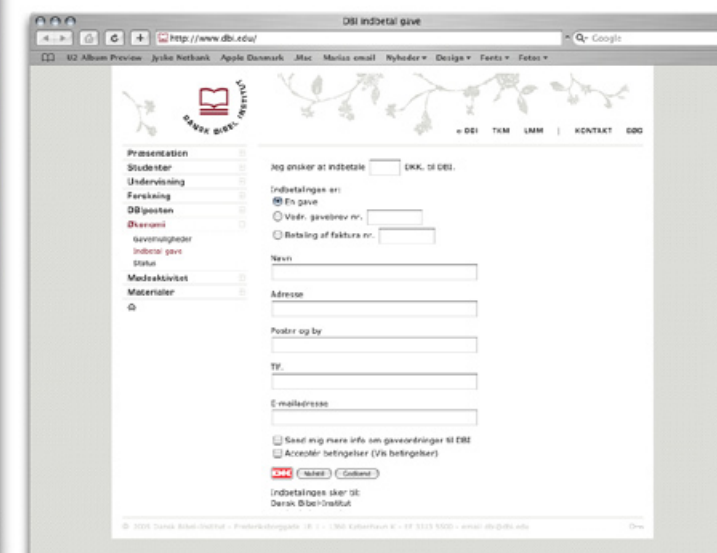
DBI indbetal gave

http://www.dbi.edu/

Q- Google

U2 Album Preview Jyske Netbank Apple Danmark .Mac Marias email Nyheder ▾ Design ▾ Fonts ▾ Fotos ▾

DANSK BIBEL-INSTITUT

e-DBI TKM LMM | KONTAKT SØG

Præsentation
Studenter
Undervisning
Forskning
DBIposten
Økonomi
Gavemuligheder
Indbetal gave
Status
Mødeaktivitet
Materialer

Jeg ønsker at indbetale [ ] DKK. til DBI.

Indbetalingen er:
En gave
Vedr. gavebrev nr.
Betaling af faktura nr.

Navn

Adresse

Postnr og by

Tlf.

E-mailadresse

Send mig mere info om gaveordninger til DBI
Acceptér betingelser (Vis betingelser)

DK Nulstil Godkend

Indbetalingen sker til:
Dansk Bibel-Institut

© 2005 Dansk Bibel-Institut – Frederiksberggade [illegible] – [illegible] København K – Tlf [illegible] – email: dbi@dbi.edu